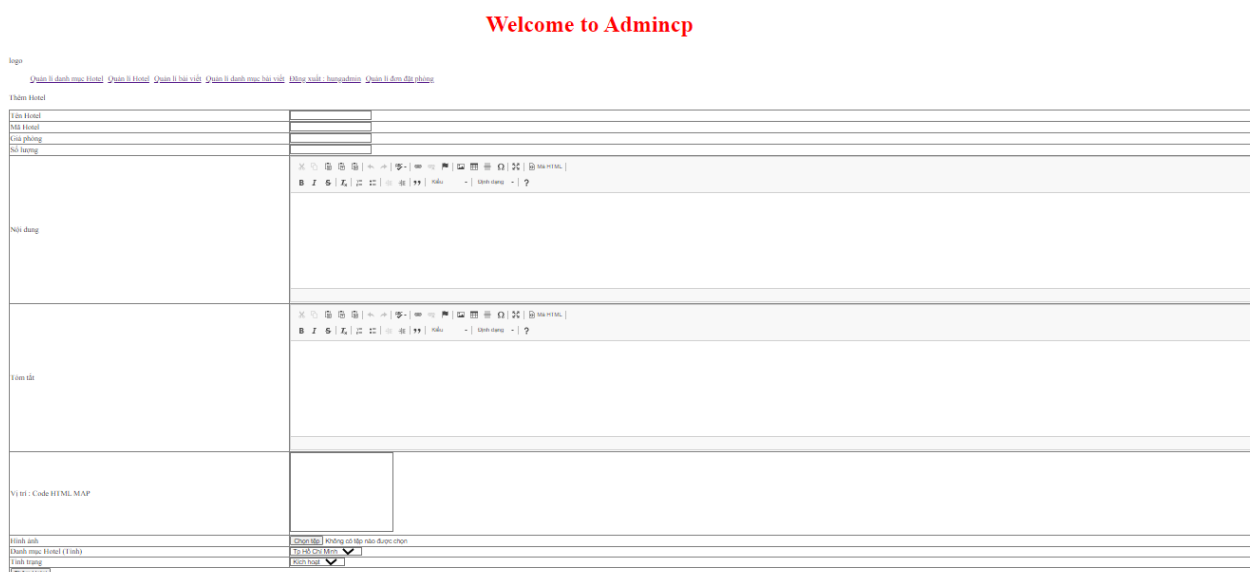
Welcome to Admincp

logo

Quản lí danh mục Hotel Quản lí Hotel Quản lí bài viết Quản lí danh mục bài viết Đăng xuất : bangadmin Quản lí đơn đặt phòng

Thêm Hotel

| Tên Hotel | |
|---|---|
| Mã Hotel | |
| Giá phòng | |
| Số lượng | |
| Nội dung | Mã HTML B I S $I_x$ Kiểu Định dạng ? |
| Tóm tắt | Mã HTML B I S $I_x$ Kiểu Định dạng ? |
| Vị trí : Code HTML MAP | |
| Hình ảnh | Chọn tệp Không có tệp nào được chọn |
| Danh mục Hotel (Tỉnh) | Tp Hồ Chí Minh |
| Tình trạng | Kích hoạt |